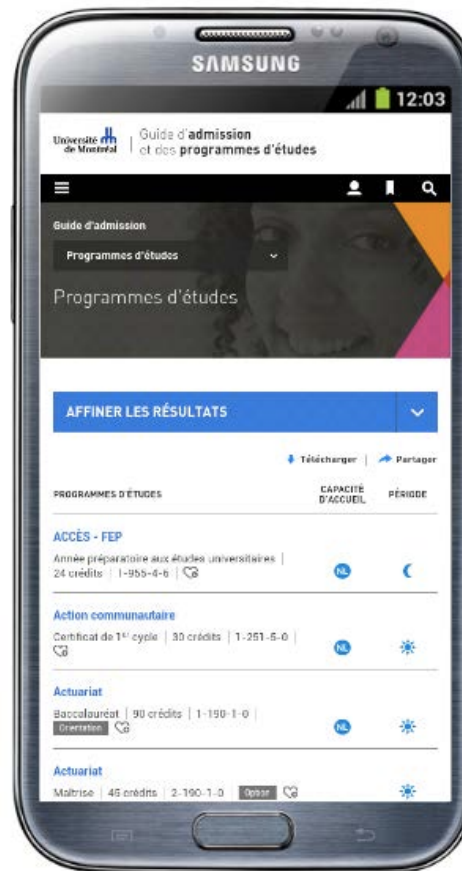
SAMSUNG

12:03

Université de Montréal | Guide d'admission et des programmes d'études

Guide d'admission

Programmes d'études

Programmes d'études

AFFINER LES RÉSULTATS

Télécharger | Partager

PROGRAMMES D'ÉTUDES | CAPACITÉ D'ACCUEIL | PÉRIODE

ACCÈS - FEP
Année préparatoire aux études universitaires | 24 crédits | 1-955-4-6 |
NL

Action communautaire
Certificat de 1er cycle | 30 crédits | 1-251-5-0 |
NL

Actuariat
Baccalauréat | 90 crédits | 1-150-1-0 |
Orientation
NL

Actuariat
Maîtrise | 45 crédits | 2-190-1-0 | Option